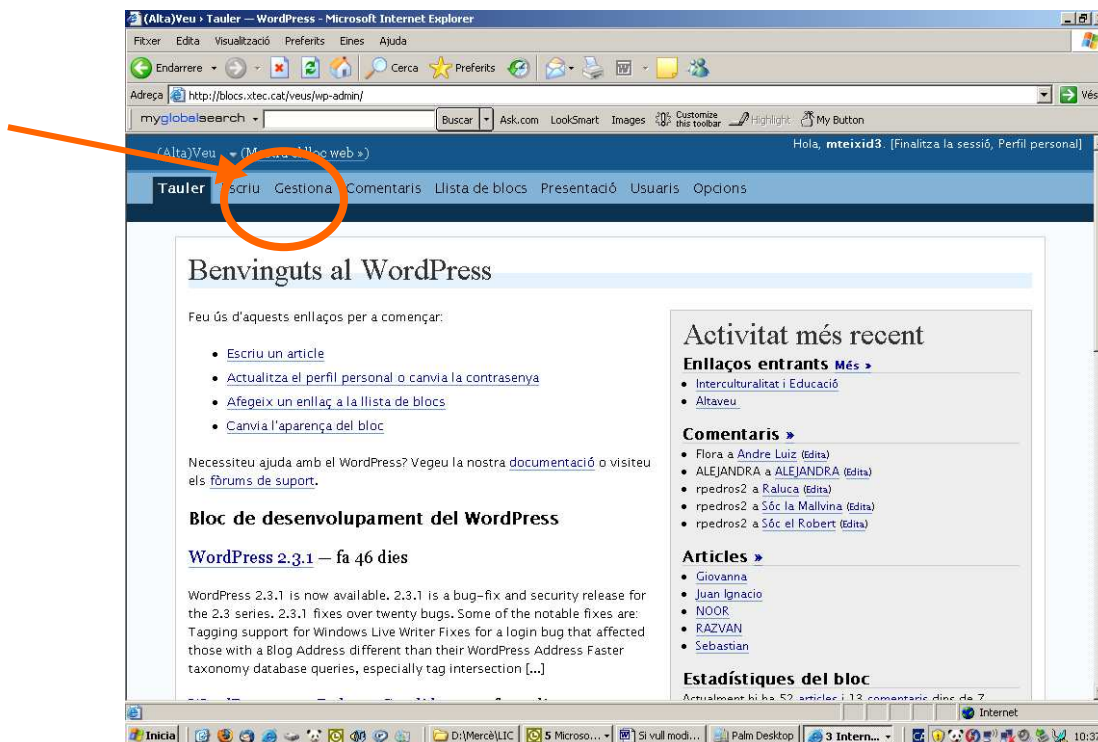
(Alta)Veu › Tauler — WordPress - Microsoft Internet Explorer

Fitxer Edita Visualització Preferits Eines Ajuda

Endarrere Cerca Preferits

Adreça http://blocs.xtec.cat/veus/wp-admin/

Vés

myglobalsearch Buscar Ask.com LookSmart Images Customize this toolbar Highlight My Button

(Alta)Veu (M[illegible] lloc web »)

Hola, mteixid3. [Finalitza la sessió, Perfil personal]

Tauler Escriu Gestiona Comentaris Llista de blocs Presentació Usuaris Opcions

Benvinguts al WordPress

Feu ús d'aquests enllaços per a començar:

- Escriu un article
- Actualitza el perfil personal o canvia la contrasenya
- Afegeix un enllaç a la llista de blocs
- Canvia l'aparença del bloc

Necessiteu ajuda amb el WordPress? Vegeu la nostra documentació o visiteu els fòrums de suport.

Bloc de desenvolupament del WordPress

WordPress 2.3.1 — fa 46 dies

WordPress 2.3.1 is now available. 2.3.1 is a bug-fix and security release for the 2.3 series. 2.3.1 fixes over twenty bugs. Some of the notable fixes are: Tagging support for Windows Live Writer Fixes for a login bug that affected those with a Blog Address different than their WordPress Address Faster taxonomy database queries, especially tag intersection [...]

Activitat més recent

Enllaços entrants Més »
- Interculturalitat i Educació
- Altaveu

Comentaris »
- Flora a Andre Luiz (Edita)
- ALEJANDRA a ALEJANDRA (Edita)
- rpedros2 a Raluca (Edita)
- rpedros2 a Sóc la Mallvina (Edita)
- rpedros2 a Sóc el Robert (Edita)

Articles »
- Giovanna
- Juan Ignacio
- NOOR
- RAZVAN
- Sebastian

Estadístiques del bloc

Actualment hi ha 52 articles i 13 comentaris dins de 7 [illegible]

Internet

Inicia D:\Mercè\LIC 5 Microso... Si vull modi... Palm Desktop 3 Intern... 10:37